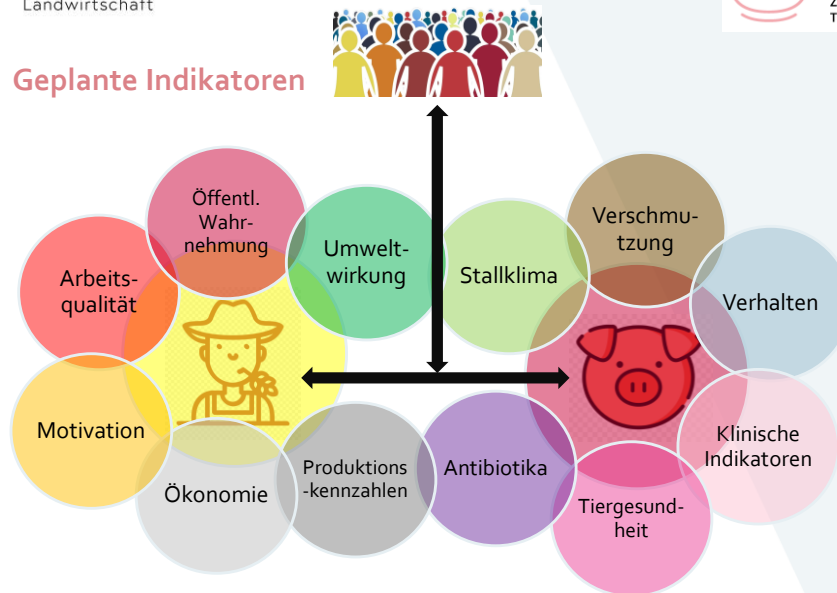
Landwirtschaft

Z
T

Geplante Indikatoren

Öffentl. Wahrnehmung

Arbeitsqualität

Umweltwirkung

Stallklima

Verschmutzung

Verhalten

Motivation

Ökonomie

Produktions-kennzahlen

Antibiotika

Klinische Indikatoren

Tiergesundheit